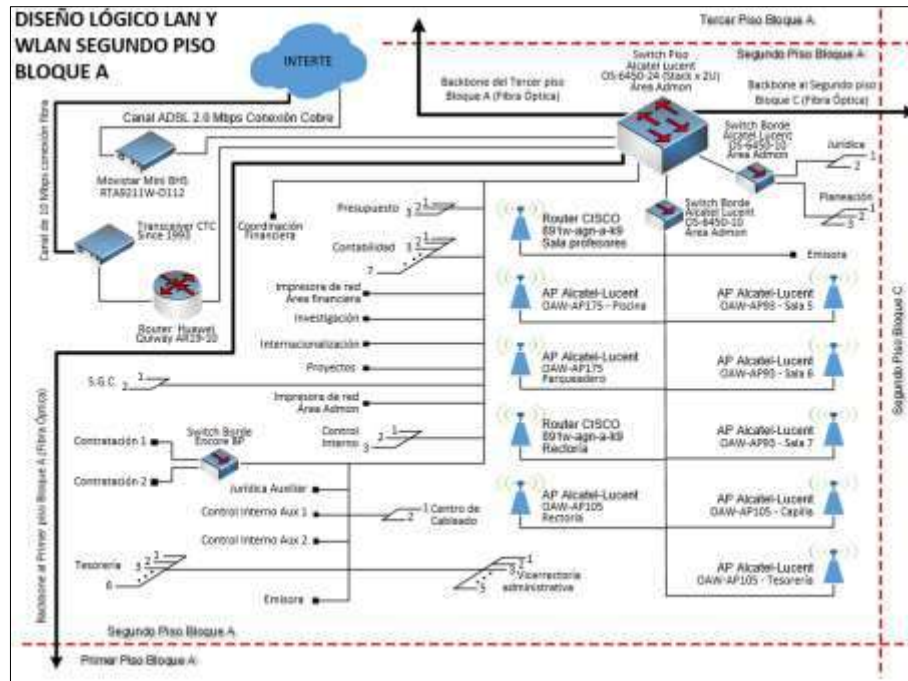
DISEÑO LÓGICO LAN Y WLAN SEGUNDO PISO BLOQUE A

INTERTE

Tercer Piso Bloque A

Segundo Piso Bloque A

Switch Piso Alcatel Lucent OS-6450-24 (Stack x 2U) Área Admon

Backbone del Tercer piso Bloque A (Fibra Óptica)

Backbone al Segundo piso Bloque C (Fibra Óptica)

Canal ADSL 2.0 Mbps Conexión Cobre

Canal de 10 Mbps conexión fibra

Movistar Mini BHS RTA9211W-D112

Transceiver CTC Since 1993

Router Huawei Quiway AR19-10

Switch Borde Alcatel Lucent OS-6450-10 Área Admon

Jurídica 1 2

Planeación 1 2 3

Switch Borde Alcatel Lucent OS-6450-10 Área Admon

Coordinación Financiera

Presupuesto 3 2 1

Contabilidad 3 2 1 7

Router CISCO 891w-agn-a-k9 Sala profesores

Emisora

Impresora de red Área financiera

Investigación

Internacionalización

Proyectos

AP Alcatel-Lucent OAW-AP175 - Piscina

AP Alcatel-Lucent OAW-AP93 - Sala 5

AP Alcatel-Lucent OAW-AP175 Parqueadero

AP Alcatel-Lucent OAW-AP93 - Sala 6

S.G.C 1 2

Impresora de red Área Admon

Contratación 1

Switch Borde Encore 8P

Contratación 2

Control Interno 3 2 1

Router CISCO 891w-agn-a-k9 Rectoría

AP Alcatel-Lucent OAW-AP93 - Sala 7

Jurídica Auxiliar

Control Interno Aux 1

1 Centro de 2 Cableado

Control Interno Aux 2

AP Alcatel-Lucent OAW-AP105 Rectoría

AP Alcatel-Lucent OAW-AP105 - Capilla

Tesorería 3 2 1 6

1 2 Vicerrectoría administrativa 5

AP Alcatel-Lucent OAW-AP105 - Tesorería

Emisora

Segundo Piso Bloque A

Backbone al Primer piso Bloque A (Fibra Óptica)

Segundo Piso Bloque C

Primer Piso Bloque A